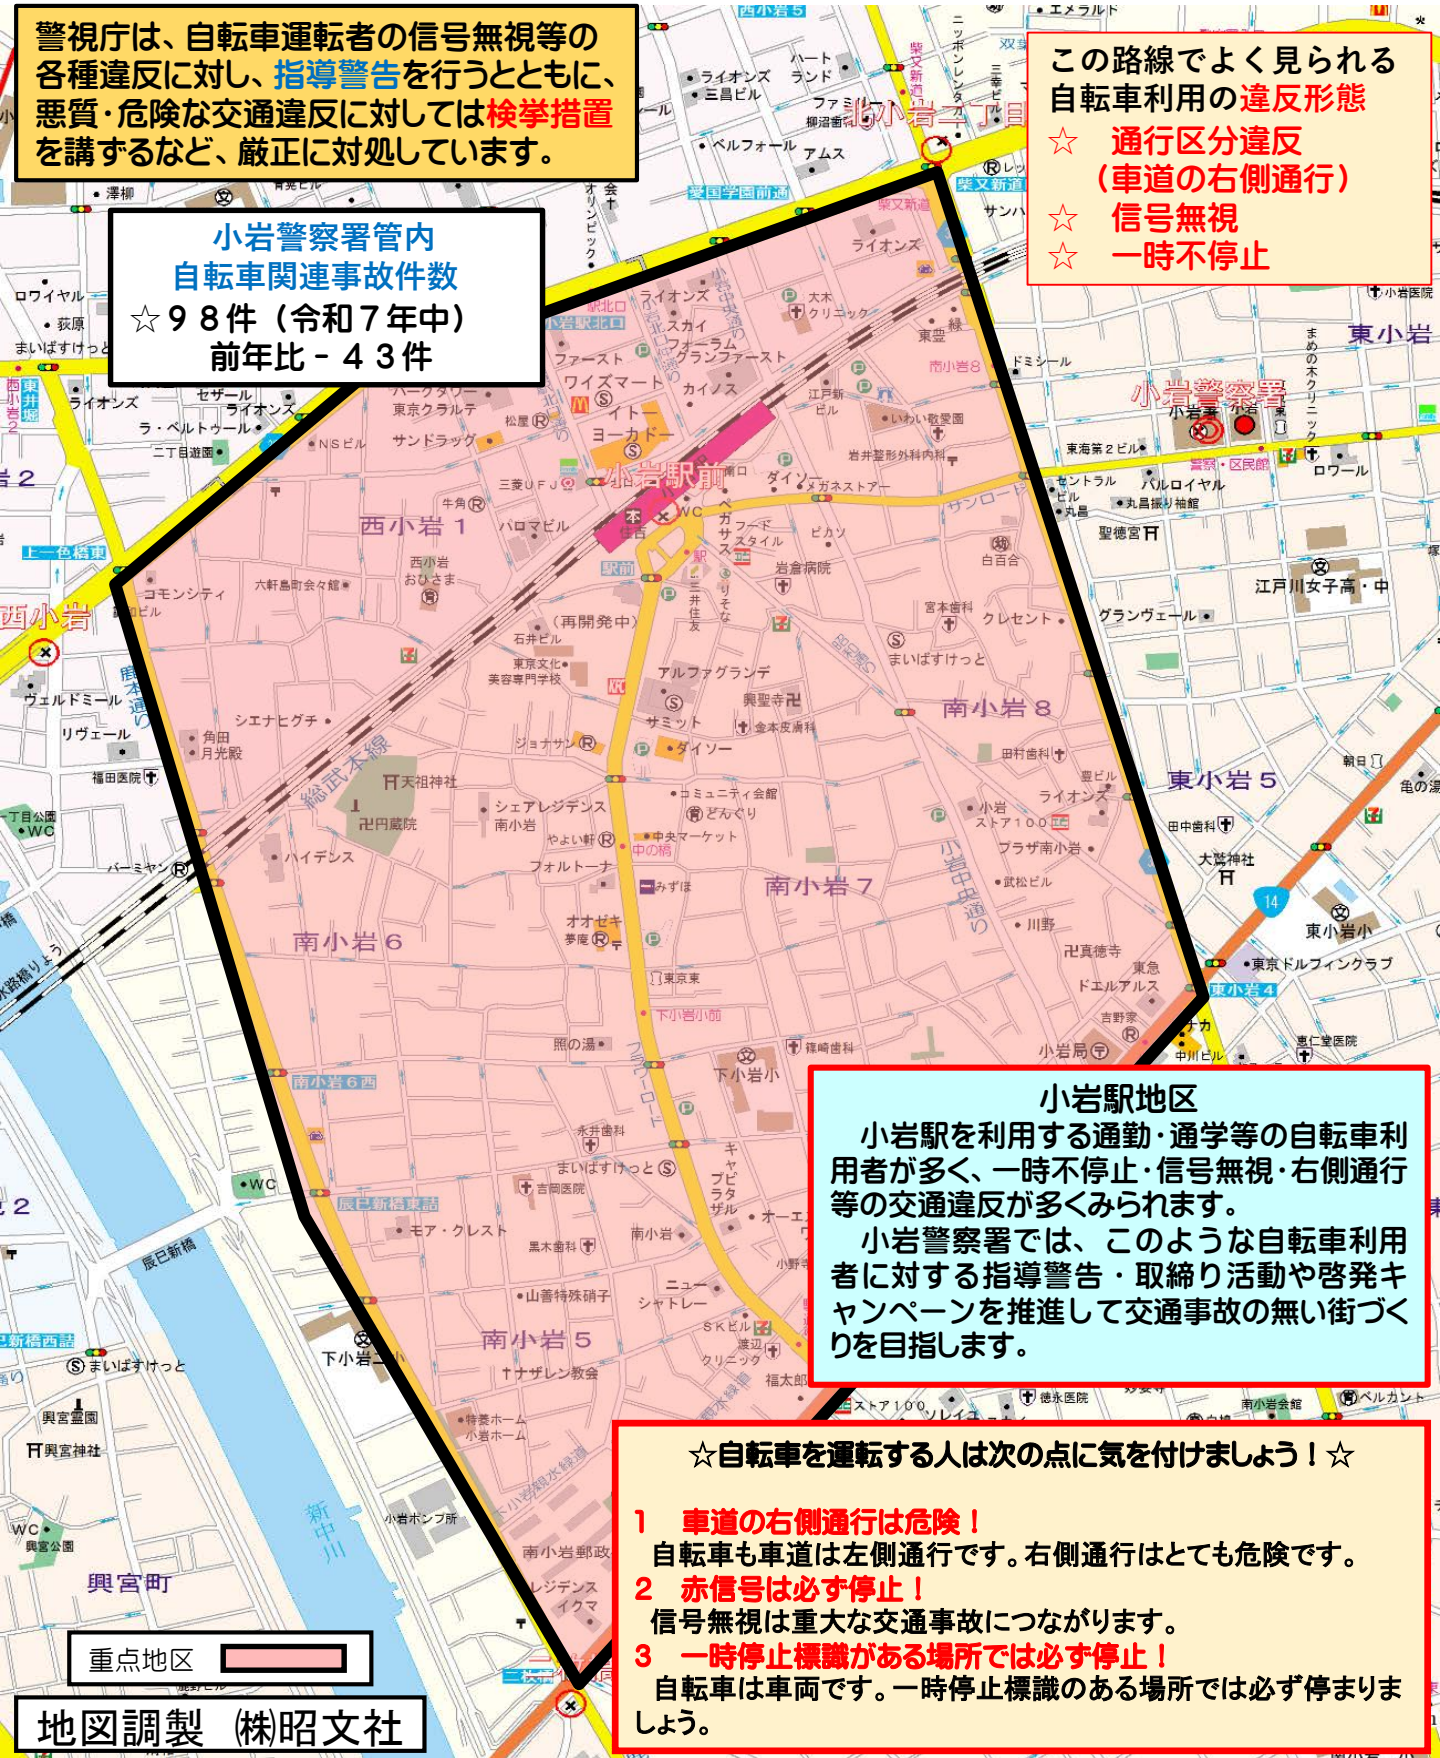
警視庁は、自転車運転者の信号無視等の各種違反に対し、指導警告を行うとともに、悪質・危険な交通違反に対しては検挙措置を講ずるなど、厳正に対処しています。

小岩警察署管内
自転車関連事故件数
☆９８件（令和７年中）
前年比－４３件

この路線でよく見られる自転車利用の違反形態
☆ 通行区分違反（車道の右側通行）
☆ 信号無視
☆ 一時停止

小岩駅地区
小岩駅を利用する通勤・通学等の自転車利用者が多く、一時不停止・信号無視・右側通行等の交通違反が多くみられます。
小岩警察署では、このような自転車利用者に対する指導警告・取締り活動や啓発キャンペーンを推進して交通事故の無い街づくりを目指します。

☆自転車を運転する人は次の点に気を付けましょう！☆

1 車道の右側通行は危険！
自転車も車道は左側通行です。右側通行はとても危険です。
2 赤信号は必ず停止！
信号無視は重大な交通事故につながります。
3 一時停止標識がある場所では必ず停止！
自転車は車両です。一時停止標識のある場所では必ず停まりましょう。

重点地区

地図調製 ㈱昭文社

小岩駅前 西小岩１ 南小岩８ 南小岩７ 南小岩６ 南小岩５ 東小岩５ 東小岩 小岩警察署 北小岩二丁目 西小岩 興宮町 総武本線 新中川 柴又街道 蔵前橋通り 昭和通り フラワーロード 小岩中央通り サンロード 辰巳新橋 南小岩６西 辰巳新橋東詰 愛国学園前通 西小岩５ 東小岩４ 上一色橋東 小岩駅北口 駅前 下小岩小 東小岩小 江戸川女子高・中 聖徳宮 天祖神社 円蔵院 興聖寺 善徳寺 大鷲神社 興宮神社 イトーヨーカドー ダイソー ライオンズ まいばすけっと 小岩局 南小岩郵政 岩倉病院 江戸川区民館 ロワール グランヴェール クレセント アルファグランデ サミット シエナヒグチ リヴェール ヴェルドミール 六軒島町会々館 コモンシティ ハイデンス シェアレジデンス南小岩 フォルトーナ オオゼキ 照の湯 モア・クレスト 山善特殊硝子 ニューシャトレー ナザレン教会 特養ホーム小岩ホーム 小岩ポンプ所 セザール ラ・ベルトゥール NSビル サンドラッグ 東京クラルテ パークタワー 三菱UFJ 牛角 パロマビル 松屋 ファースト ワイズマート フォーラム グランファースト カイノス スカイ 江戸新ビル いわい歯科 岩井整形外科内科 ダイソー メガネストアー 白百合 宮本歯科 田村歯科 小岩ストア100 プラザ南小岩 武松ビル 川野 東急ドエルアルス 吉野家 中川ビル 篠崎歯科 永井歯科 吉岡医院 黒木歯科 南小岩 オーエ SKビル 渡辺 クリニック 福太郎 ストア100 徳永医院 南小岩会館 ベルカント 東京ドルフィンクラブ 恵仁堂医院 朝日 亀の湯 田中歯科 東海第２ビル ダイアナ セントラルビル 丸昌 パルロイヤル 丸昌振り袖館 ドミシール 小岩医院 まめの木クリニック 東京文化美容専門学校 石井ビル（再開発中） 中央マーケット 中の橋 どんぐり コミュニティ会館 ジョナサン 金本皮膚科 やよい軒 みずほ 東京東 下小岩小前 西小岩おひさま 角田月光殿 福田医院 バーミヤン ハート ランド ファミ ベルフォール アムス ライオンズ 三昌ビル 澤柳 ロワイヤル 荻原 二丁目遊園 東小岩 WC レッド サンパ 双葉 ニッポンレンタカー エメラルド 大木クリニック 東急 南小岩８ 会館 オリンピック 興宮霊園 興宮公園